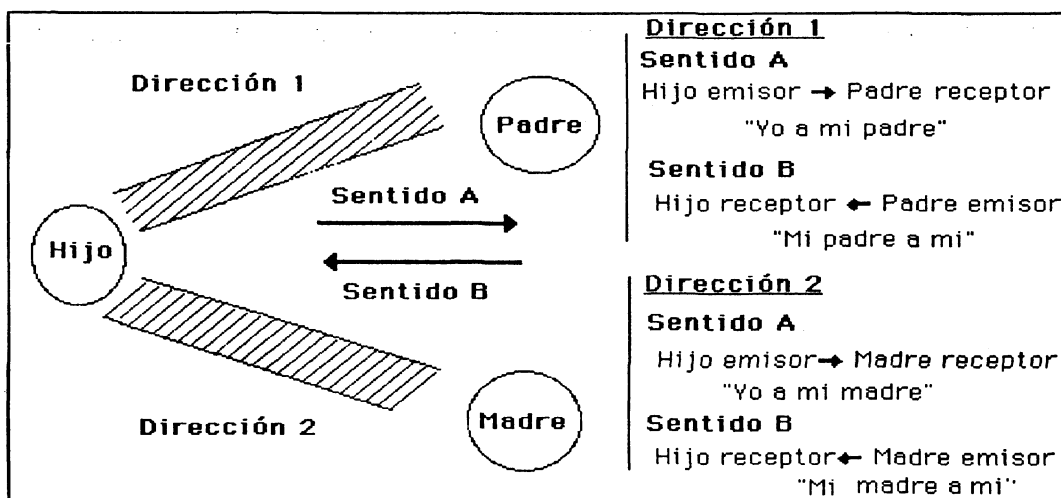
Dirección 1

Padre

Sentido A

Hijo

Sentido B

Dirección 2

Madre

Dirección 1
Sentido A
Hijo emisor → Padre receptor
"Yo a mi padre"
Sentido B
Hijo receptor ← Padre emisor
"Mi padre a mi"

Dirección 2
Sentido A
Hijo emisor → Madre receptor
"Yo a mi madre"
Sentido B
Hijo receptor ← Madre emisor
"Mi madre a mi"